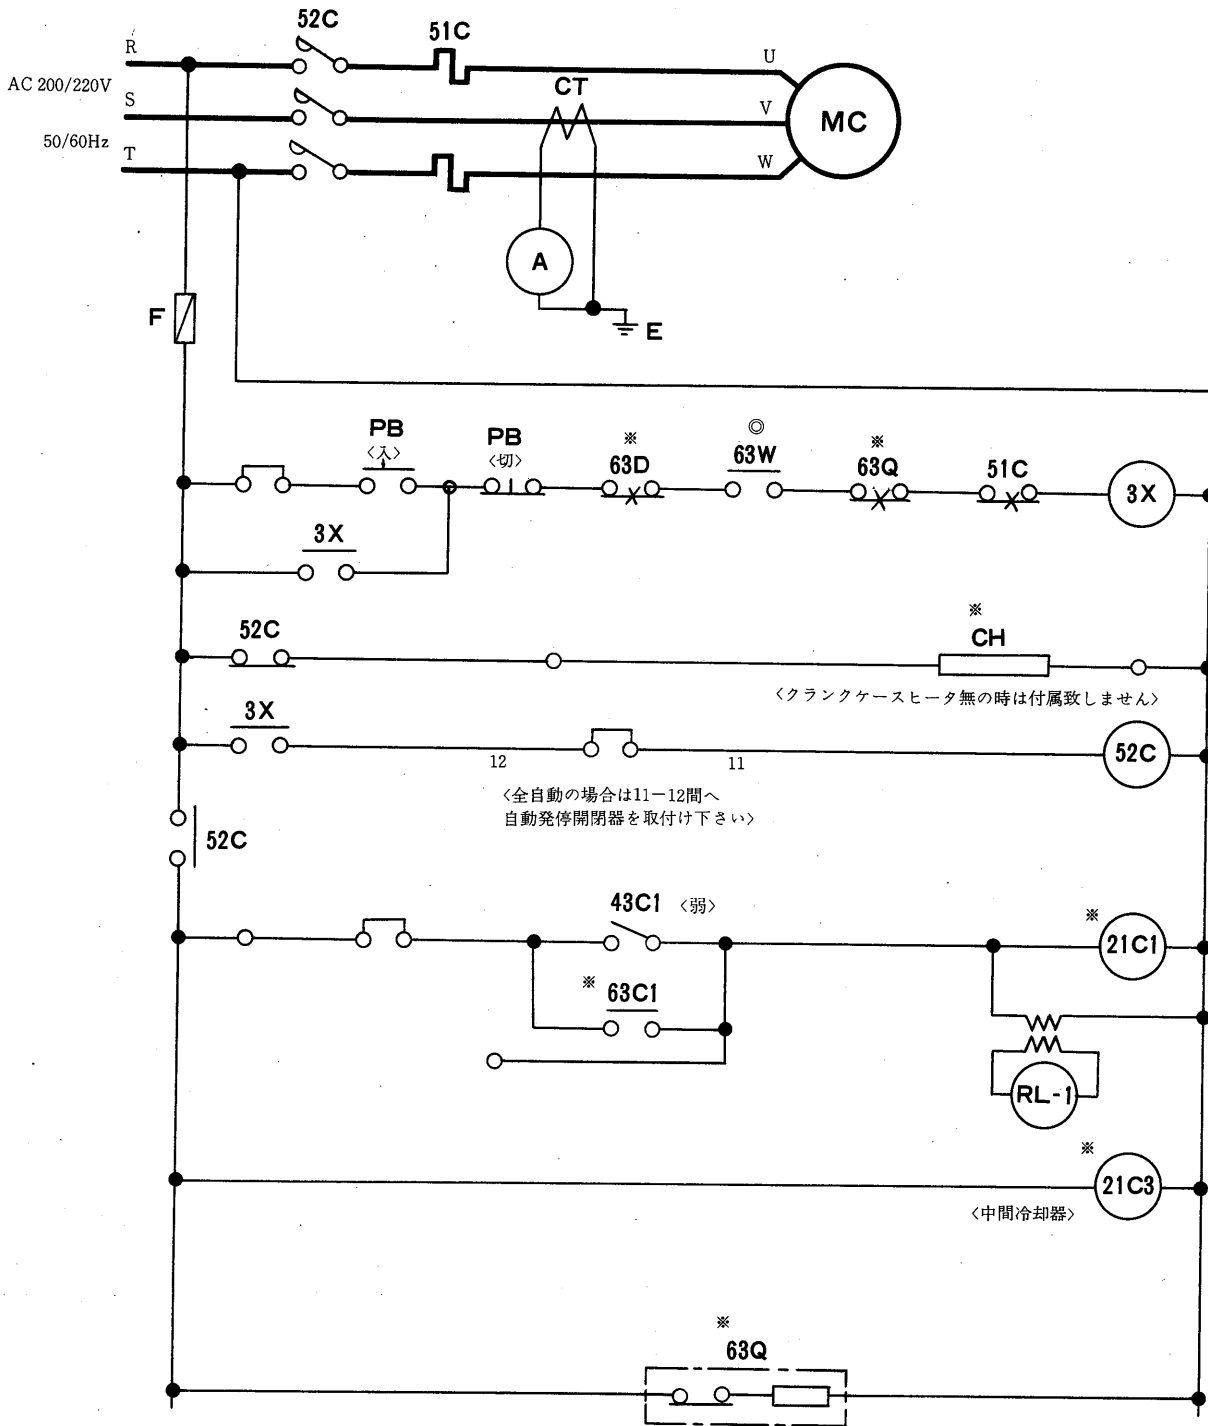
52C
51C
R
U
AC 200/220V
S
CT
V
MC
50/60Hz
T
W
A
E
F
PB
〈入〉
PB
〈切〉
※
63D
◎
63W
※
63Q
51C
3X
3X
52C
※
CH
〈クランクケースヒータ無の時は付属致しません〉
3X
12
11
52C
〈全自動の場合は11－12間へ
自動発停開閉器を取付け下さい〉
52C
43C1 〈弱〉
※
21C1
※ 63C1
RL-1
※
21C3
〈中間冷却器〉
※
63Q